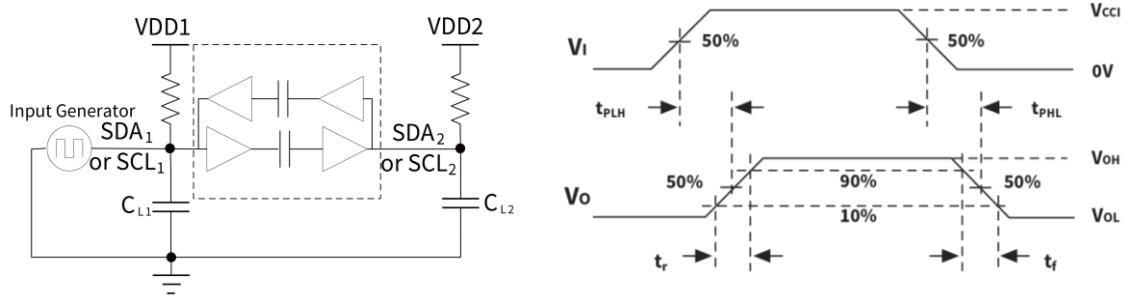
VDD1

VDD2

Input Generator

$SDA_1$

or $SCL_1$

$SDA_2$

or $SCL_2$

$C_{L1}$

$C_{L2}$

$V_I$

50%

50%

$V_{CCI}$

0V

$t_{PLH}$

$t_{PHL}$

$V_{OH}$

$V_O$

50%

90%

50%

10%

$V_{OL}$

$t_r$

$t_f$